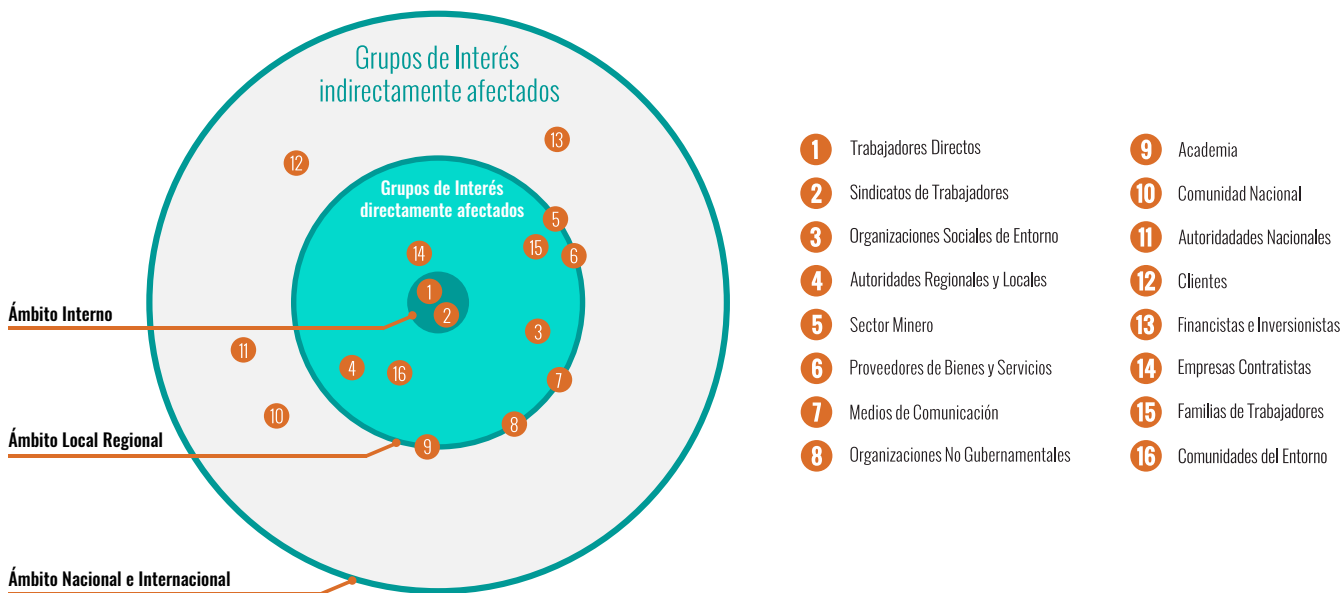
Grupos de Interés indirectamente afectados

13

12

Grupos de Interés directamente afectados

5

14

15

6

1

2

Ámbito Interno

3

11

4

16

7

10

8

Ámbito Local Regional

9

Ámbito Nacional e Internacional

1 Trabajadores Directos
2 Sindicatos de Trabajadores
3 Organizaciones Sociales de Entorno
4 Autoridades Regionales y Locales
5 Sector Minero
6 Proveedores de Bienes y Servicios
7 Medios de Comunicación
8 Organizaciones No Gubernamentales

9 Academia
10 Comunidad Nacional
11 Autoridadades Nacionales
12 Clientes
13 Financistas e Inversionistas
14 Empresas Contratistas
15 Familias de Trabajadores
16 Comunidades del Entorno